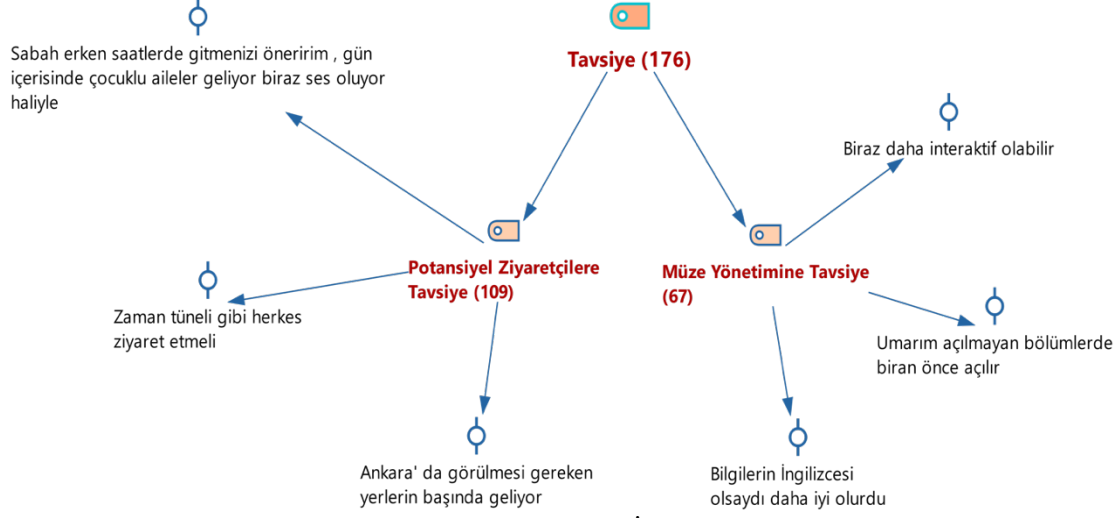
Tavsiye (176)

Sabah erken saatlerde gitmenizi öneririm , gün içerisinde çocuklu aileler geliyor biraz ses oluyor haliyle

Potansiyel Ziyaretçilere Tavsiye (109)

Zaman tüneli gibi herkes ziyaret etmeli

Ankara' da görülmesi gereken yerlerin başında geliyor

Müze Yönetimine Tavsiye (67)

Biraz daha interaktif olabilir

Umarım açılmayan bölümlerde biran önce açılır

Bilgilerin İngilizcesi olsaydı daha iyi olurdu